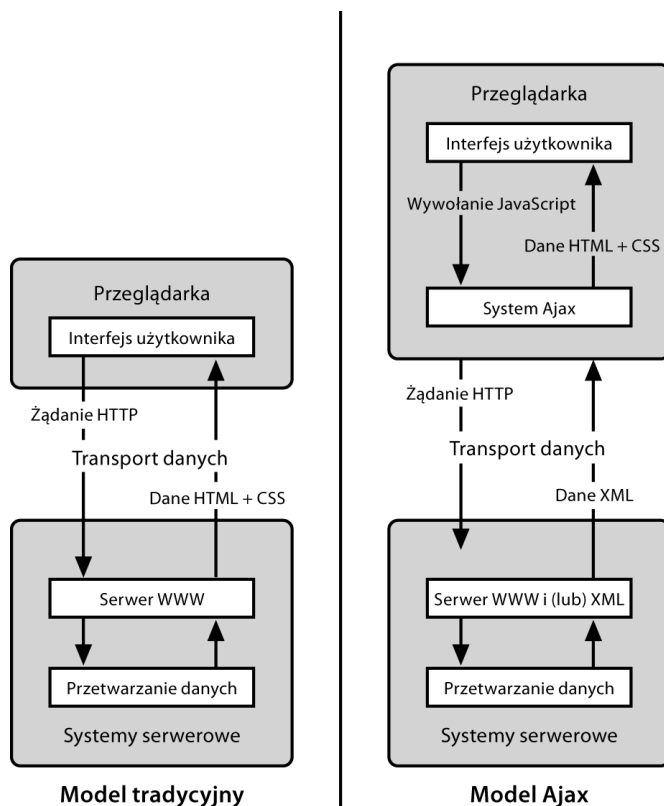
Przeglądarka

Interfejs użytkownika

Żądanie HTTP

Transport danych

Dane HTML + CSS

Serwer WWW

Przetwarzanie danych

Systemy serwerowe

Model tradycyjny

Przeglądarka

Interfejs użytkownika

Wywołanie JavaScript

Dane HTML + CSS

System Ajax

Żądanie HTTP

Transport danych

Dane XML

Serwer WWW i (lub) XML

Przetwarzanie danych

Systemy serwerowe

Model Ajax